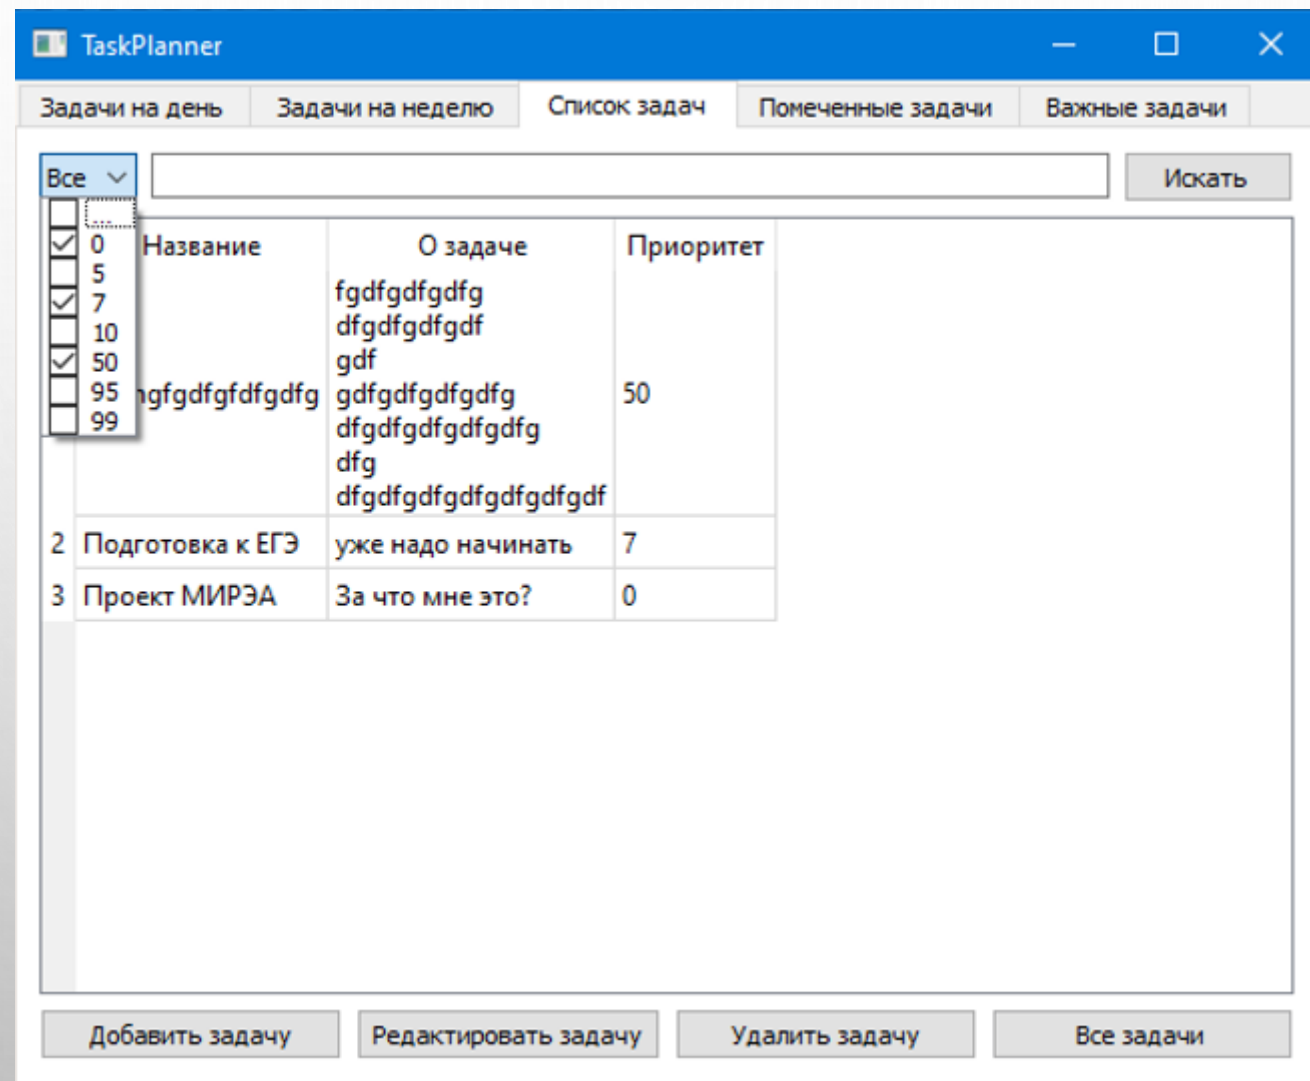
TaskPlanner

Задачи на день | Задачи на неделю | Список задач | Помеченные задачи | Важные задачи

Все

...
0
5
7
10
50
95
99

Искать

| | Название | О задаче | Приоритет |
|---|---|---|---|
| | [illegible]gfgdfgfdfgdfg | fgdfgdfgdfg dfgdfgdfgdf gdf gdfgdfgdfgdfg dfgdfgdfgdfgdfg dfg dfgdfgdfgdfgdfgdfgdf | 50 |
| 2 | Подготовка к ЕГЭ | уже надо начинать | 7 |
| 3 | Проект МИРЭА | За что мне это? | 0 |

Добавить задачу | Редактировать задачу | Удалить задачу | Все задачи